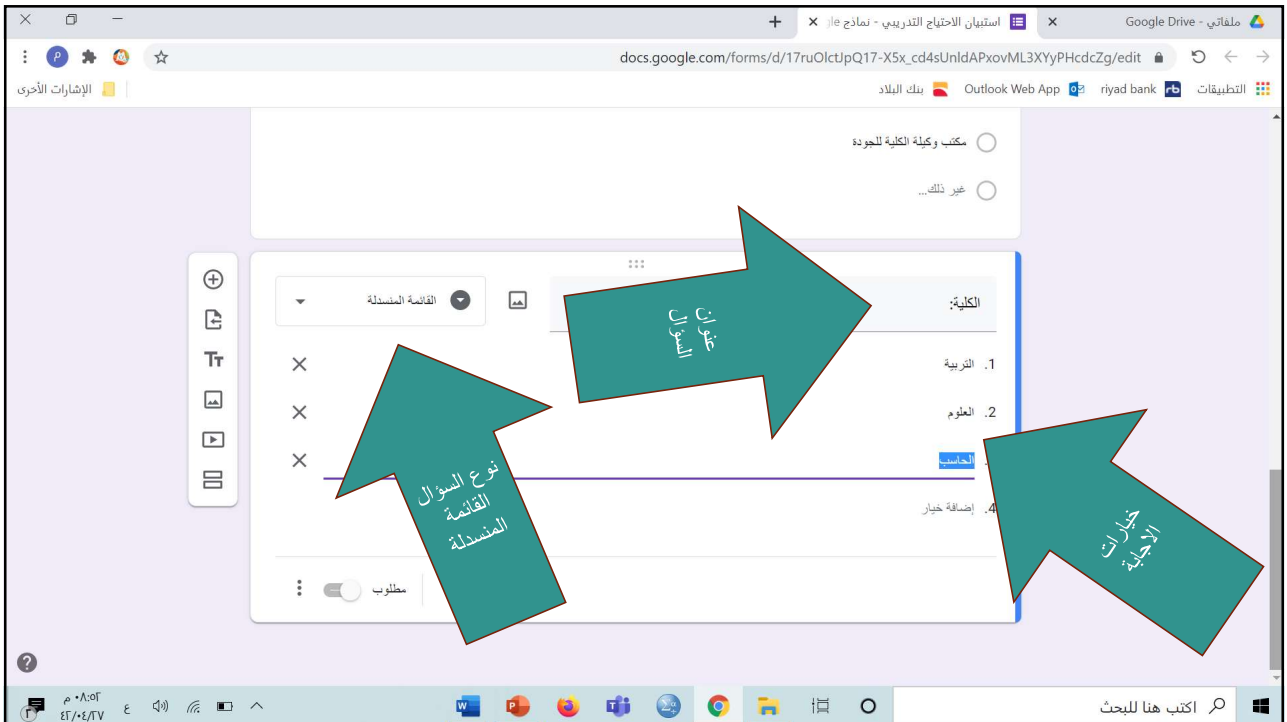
ملفاتي - Google Drive
استبيان الاحتياج التدريبي - نماذج
docs.google.com/forms/d/17ruOlctJpQ17-X5x_cd4sUnldAPxovML3XYyPHcdcZg/edit
التطبيقات riyad bank Outlook Web App بنك البلاد
الإشارات الأخرى

مكتب وكيلة الكلية للجودة
غير ذلك...

الكلية:
القائمة المنسدلة
1. التربية
2. العلوم
3. الحاسب
4. إضافة خيار
مطلوب

عنوان السؤال
نوع السؤال القائمة المنسدلة
خيارات الاجابة

اكتب هنا للبحث
٠٨:٥٢ م
٢٠٢١/٠٤/٢٧
ع